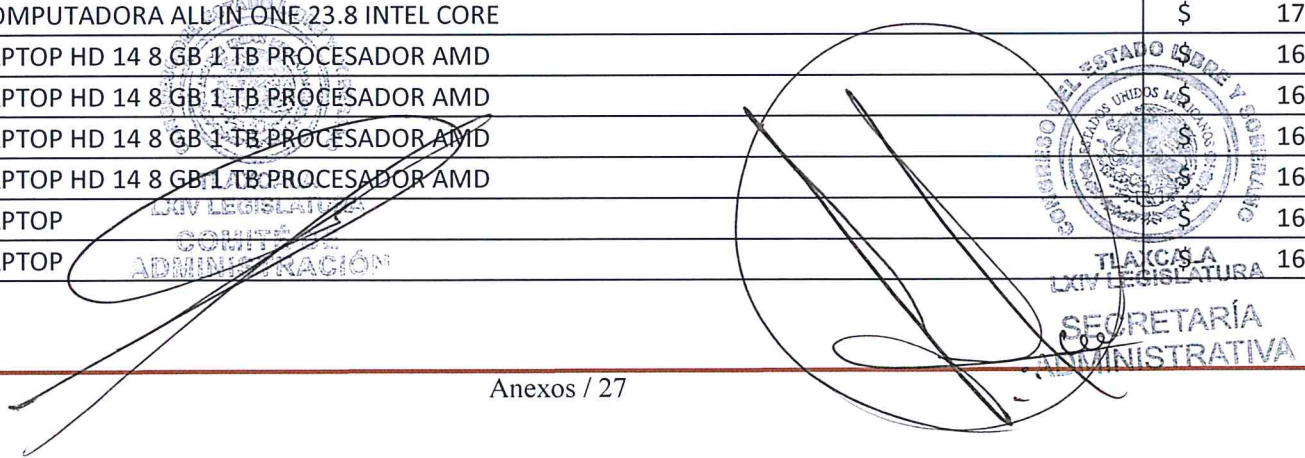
| OMPUTADORA ALL IN ONE 23.8 INTEL CORE | $ | 17 |
|---|---|---|
| PTOP HD 14 8 GB 1 TB PROCESADOR AMD | $ | 16 |
| PTOP HD 14 8 GB 1 TB PROCESADOR AMD | $ | 16 |
| PTOP HD 14 8 GB 1 TB PROCESADOR AMD | $ | 16 |
| PTOP HD 14 8 GB 1 TB PROCESADOR AMD | $ | 16 |
| PTOP | $ | 16 |
| PTOP | $ | 16 |

LXIV LEGISLATURA
COMITÉ DE
ADMINISTRACIÓN

CONGRESO DEL ESTADO LIBRE Y SOBERANO
ESTADOS UNIDOS MEXICANOS
TLAXCALA
LXIV LEGISLATURA
SECRETARÍA
ADMINISTRATIVA

Anexos / 27